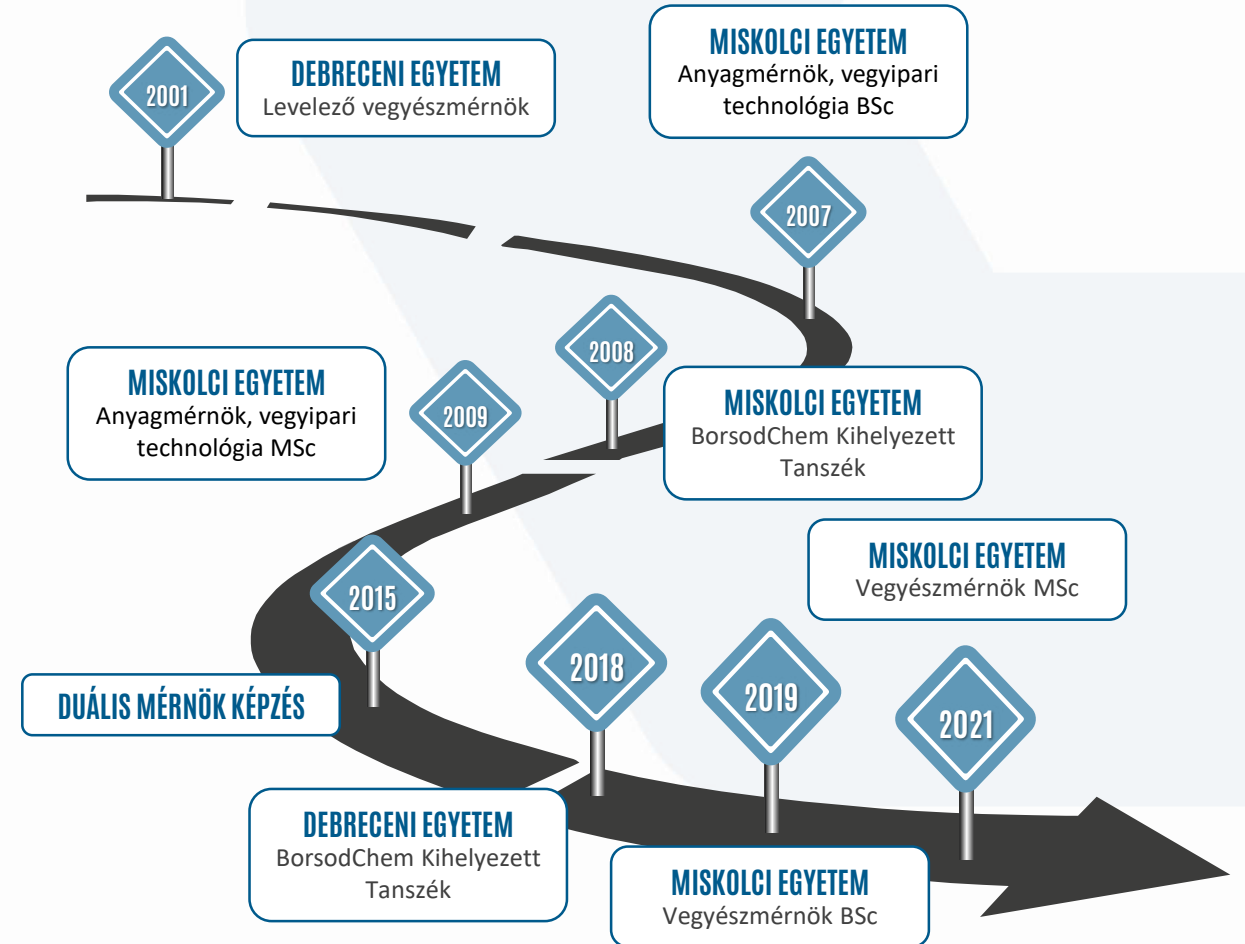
2001

DEBRECENI EGYETEM
Levelező vegyészmérnök

MISKOLCI EGYETEM
Anyagmérnök, vegyipari technológia BSc

2007

2008

MISKOLCI EGYETEM
Anyagmérnök, vegyipari technológia MSc

2009

MISKOLCI EGYETEM
BorsodChem Kihelyezett Tanszék

MISKOLCI EGYETEM
Vegyészmérnök MSc

2015

DUÁLIS MÉRNÖK KÉPZÉS

2018

2019

2021

DEBRECENI EGYETEM
BorsodChem Kihelyezett Tanszék

MISKOLCI EGYETEM
Vegyészmérnök BSc